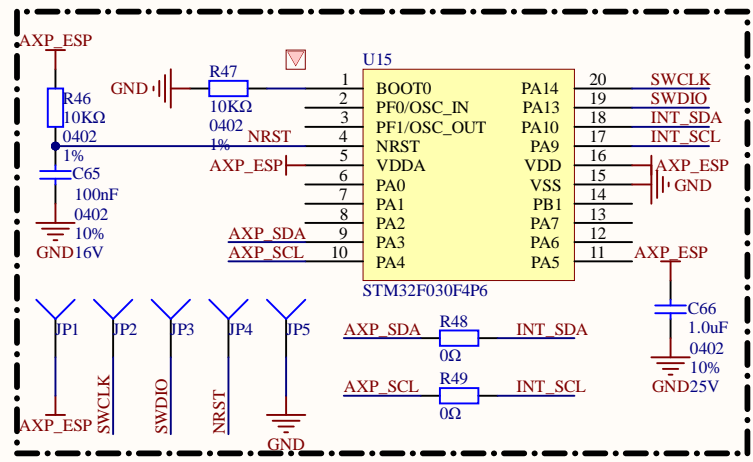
AXP_ESP

R46
10KΩ
0402
1%

C65
100nF
0402
10%
GND16V

GND

R47
10KΩ
0402
1%

NRST

AXP_ESP

U15

| | | | | |
|---|---|---|---|---|
| 1 | BOOT0 | PA14 | 20 | SWCLK |
| 2 | PF0/OSC_IN | PA13 | 19 | SWDIO |
| 3 | PF1/OSC_OUT | PA10 | 18 | INT_SDA |
| 4 | NRST | PA9 | 17 | INT_SCL |
| 5 | VDDA | VDD | 16 | AXP_ESP |
| 6 | PA0 | VSS | 15 | GND |
| 7 | PA1 | PB1 | 14 | |
| 8 | PA2 | PA7 | 13 | |
| 9 | PA3 | PA6 | 12 | |
| 10 | PA4 | PA5 | 11 | AXP_ESP |

AXP_SDA
AXP_SCL

STM32F030F4P6

C66
1.0uF
0402
10%
GND25V

JP1
AXP_ESP

JP2
SWCLK

JP3
SWDIO

JP4
NRST

JP5
GND

AXP_SDA
R48
0Ω
INT_SDA

AXP_SCL
R49
0Ω
INT_SCL